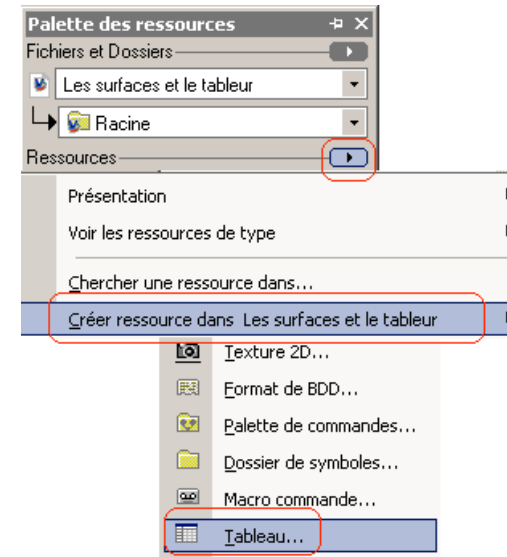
Palette des ressources
Fichiers et Dossiers
Les surfaces et le tableur
Racine
Ressources
Présentation
Voir les ressources de type
Chercher une ressource dans...
Créer ressource dans Les surfaces et le tableur
Texture 2D...
Format de BDD...
Palette de commandes...
Dossier de symboles...
Macro commande...
Tableau...